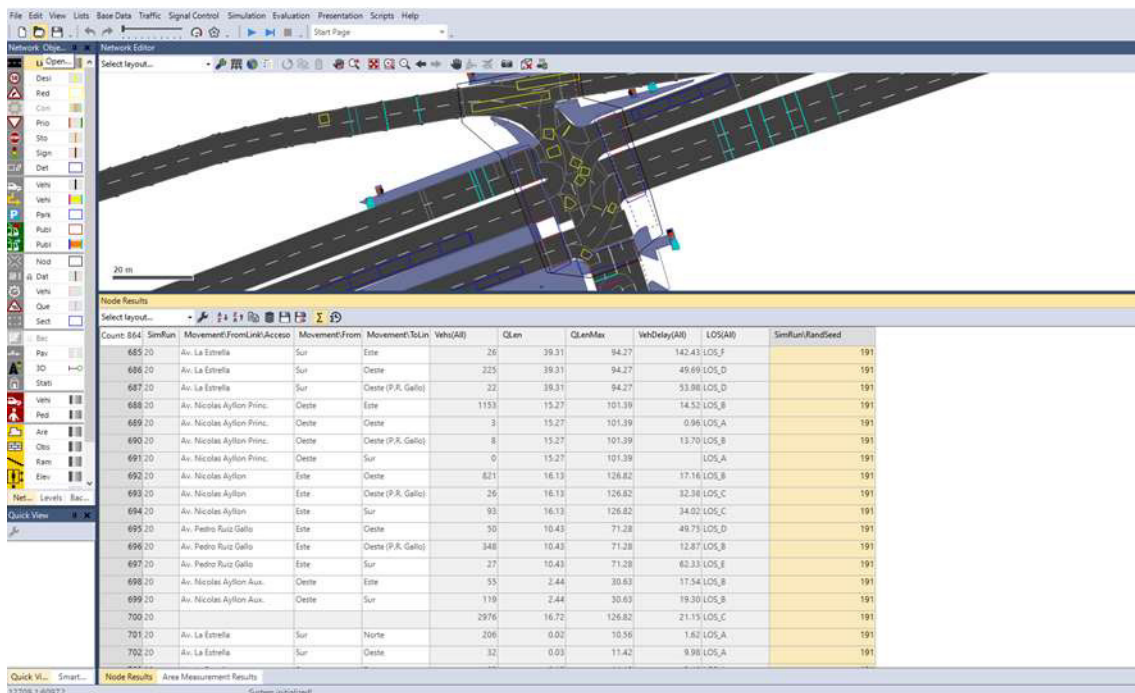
File Edit View Lists Base Data Traffic Signal Control Simulation Evaluation Presentation Scripts Help

Start Page

Network Obje... Network Editor

Li Open...

Select layout...

Desi
Red
Con
Prio
Sto
Sign
Det
Vehi
Vehi
Park
Publ
Publ
Nod
Dat
Vehi
Que
Sect
Bac
Pav
3D
Stati
Vehi
Ped
Are
Obs
Ram
Elev

Net... Levels Bac...

Quick View

20 m

Node Results

Select layout...

| Count: 864 | SimRun | Movement\FromLink\Acceso | Movement\From | Movement\ToLin | Vehs(All) | QLen | QLenMax | VehDelay(All) | LOS(All) | SimRun\RandSeed |
|---|---|---|---|---|---|---|---|---|---|---|
| 685 | 20 | Av. La Estrella | Sur | Este | 26 | 39.31 | 94.27 | 142.43 | LOS_F | 191 |
| 686 | 20 | Av. La Estrella | Sur | Oeste | 225 | 39.31 | 94.27 | 49.69 | LOS_D | 191 |
| 687 | 20 | Av. La Estrella | Sur | Oeste (P.R. Gallo) | 22 | 39.31 | 94.27 | 53.98 | LOS_D | 191 |
| 688 | 20 | Av. Nicolas Ayllon Princ. | Oeste | Este | 1153 | 15.27 | 101.39 | 14.52 | LOS_B | 191 |
| 689 | 20 | Av. Nicolas Ayllon Princ. | Oeste | Oeste | 3 | 15.27 | 101.39 | 0.96 | LOS_A | 191 |
| 690 | 20 | Av. Nicolas Ayllon Princ. | Oeste | Oeste (P.R. Gallo) | 8 | 15.27 | 101.39 | 13.70 | LOS_B | 191 |
| 691 | 20 | Av. Nicolas Ayllon Princ. | Oeste | Sur | 0 | 15.27 | 101.39 | | LOS_A | 191 |
| 692 | 20 | Av. Nicolas Ayllon | Este | Oeste | 621 | 16.13 | 126.82 | 17.16 | LOS_B | 191 |
| 693 | 20 | Av. Nicolas Ayllon | Este | Oeste (P.R. Gallo) | 26 | 16.13 | 126.82 | 32.38 | LOS_C | 191 |
| 694 | 20 | Av. Nicolas Ayllon | Este | Sur | 93 | 16.13 | 126.82 | 34.02 | LOS_C | 191 |
| 695 | 20 | Av. Pedro Ruiz Gallo | Este | Oeste | 50 | 10.43 | 71.28 | 49.75 | LOS_D | 191 |
| 696 | 20 | Av. Pedro Ruiz Gallo | Este | Oeste (P.R. Gallo) | 348 | 10.43 | 71.28 | 12.87 | LOS_B | 191 |
| 697 | 20 | Av. Pedro Ruiz Gallo | Este | Sur | 27 | 10.43 | 71.28 | 62.33 | LOS_E | 191 |
| 698 | 20 | Av. Nicolas Ayllon Aux. | Oeste | Este | 55 | 2.44 | 30.63 | 17.54 | LOS_B | 191 |
| 699 | 20 | Av. Nicolas Ayllon Aux. | Oeste | Sur | 119 | 2.44 | 30.63 | 19.30 | LOS_B | 191 |
| 700 | 20 | | | | 2976 | 16.72 | 126.82 | 21.15 | LOS_C | 191 |
| 701 | 20 | Av. La Estrella | Sur | Norte | 206 | 0.02 | 10.56 | 1.62 | LOS_A | 191 |
| 702 | 20 | Av. La Estrella | Sur | Oeste | 32 | 0.03 | 11.42 | 9.98 | LOS_A | 191 |

Quick Vi... Smart... Node Results Area Measurement Results

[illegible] System initialized!